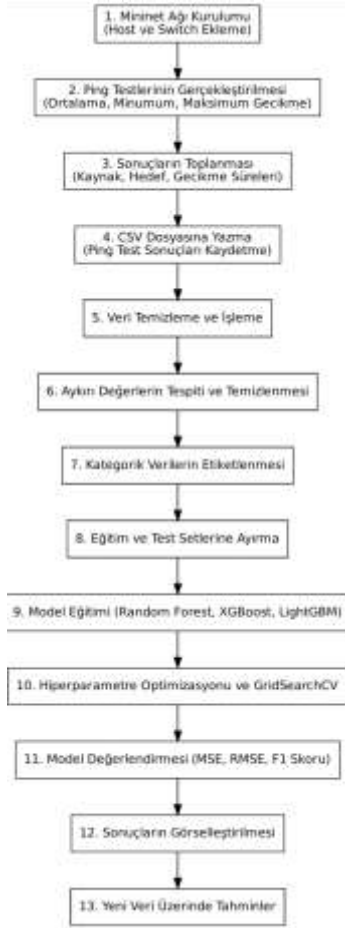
1. Mininet Ağı Kurulumu
(Host ve Switch Ekleme)

2. Ping Testlerinin Gerçekleştirilmesi
(Ortalama, Minumum, Maksimum Gecikme)

3. Sonuçların Toplanması
(Kaynak, Hedef, Gecikme Süreleri)

4. CSV Dosyasına Yazma
(Ping Test Sonuçları Kaydetme)

5. Veri Temizleme ve İşleme

6. Aykırı Değerlerin Tespiti ve Temizlenmesi

7. Kategorik Verilerin Etiketlenmesi

8. Eğitim ve Test Setlerine Ayırma

9. Model Eğitimi (Random Forest, XGBoost, LightGBM)

10. Hiperparametre Optimizasyonu ve GridSearchCV

11. Model Değerlendirmesi (MSE, RMSE, F1 Skoru)

12. Sonuçların Görselleştirilmesi

13. Yeni Veri Üzerinde Tahminler